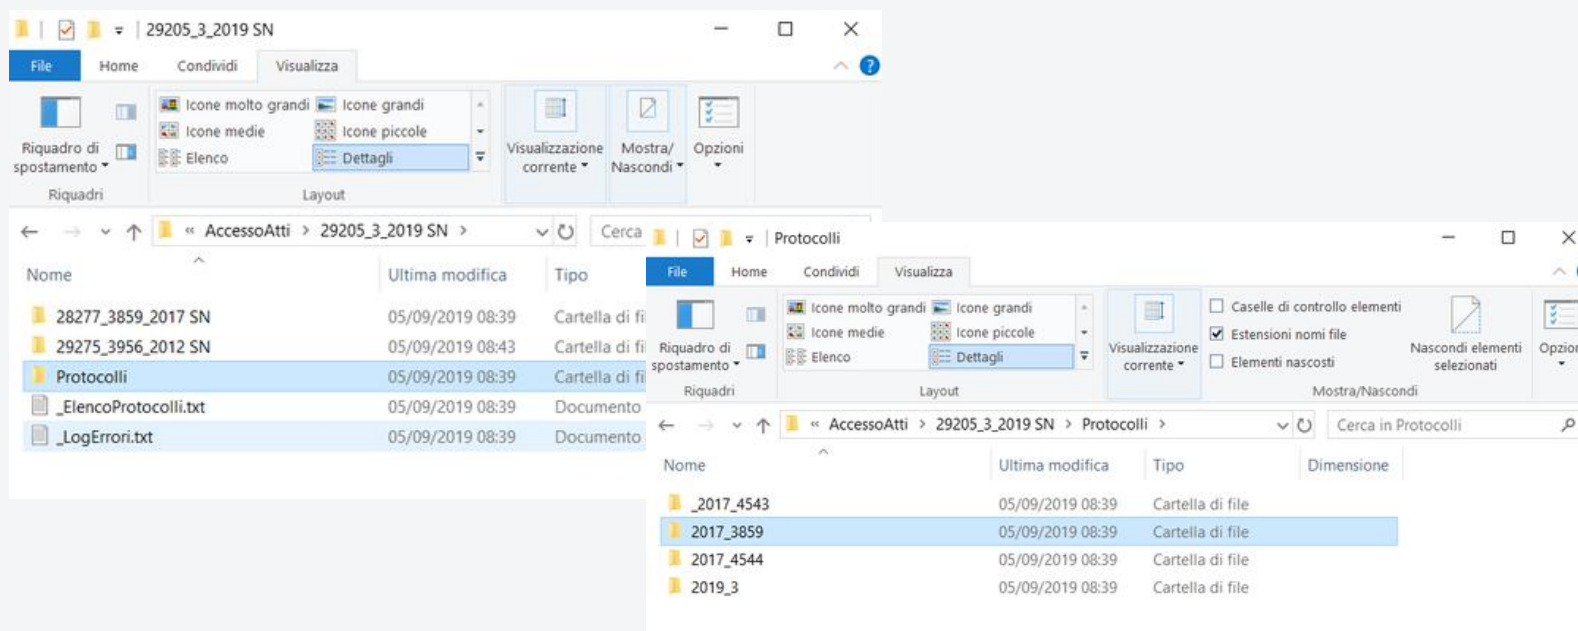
29205_3_2019 SN

File | Home | Condividi | Visualizza

Riquadro di spostamento
Riquadri

Icone molto grandi | Icone grandi
Icone medie | Icone piccole
Elenco | Dettagli
Layout

Visualizzazione corrente
Mostra/ Nascondi
Opzioni

« AccessoAtti > 29205_3_2019 SN >
Cerca

| Nome | Ultima modifica | Tipo |
|---|---|---|
| 28277_3859_2017 SN | 05/09/2019 08:39 | Cartella di fi |
| 29275_3956_2012 SN | 05/09/2019 08:43 | Cartella di fi |
| Protocolli | 05/09/2019 08:39 | Cartella di fi |
| _ElencoProtocolli.txt | 05/09/2019 08:39 | Documento |
| _LogErrori.txt | 05/09/2019 08:39 | Documento |

Protocolli

File | Home | Condividi | Visualizza

Riquadro di spostamento
Riquadri

Icone molto grandi | Icone grandi
Icone medie | Icone piccole
Elenco | Dettagli
Layout

Visualizzazione corrente
Caselle di controllo elementi
Estensioni nomi file
Elementi nascosti
Nascondi elementi selezionati
Mostra/Nascondi
Opzio

« AccessoAtti > 29205_3_2019 SN > Protocolli >
Cerca in Protocolli

| Nome | Ultima modifica | Tipo | Dimensione |
|---|---|---|---|
| _2017_4543 | 05/09/2019 08:39 | Cartella di file | |
| 2017_3859 | 05/09/2019 08:39 | Cartella di file | |
| 2017_4544 | 05/09/2019 08:39 | Cartella di file | |
| 2019_3 | 05/09/2019 08:39 | Cartella di file | |